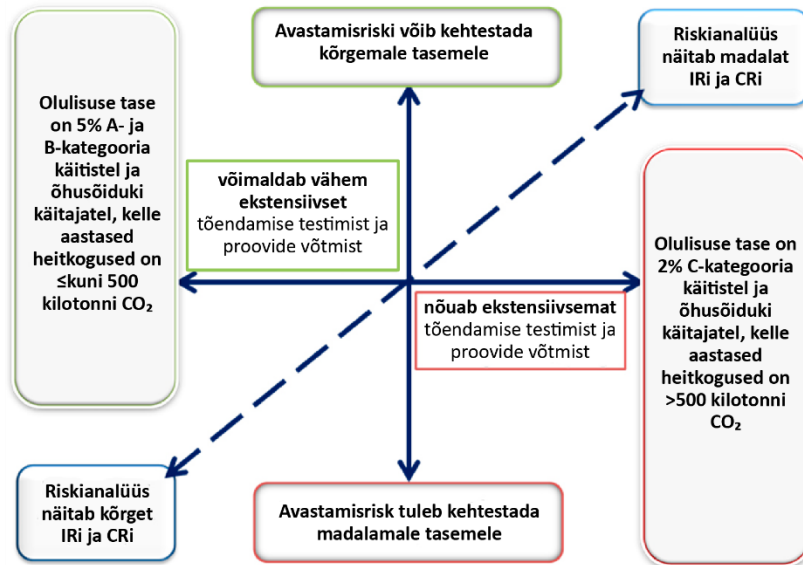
Avastamisriski võib kehtestada kõrgemale tasemele

Riskianalüüs näitab madalat IRi ja CRi

Olulisuse tase on 5% A- ja B-kategooria käitistel ja õhusõiduki käitajatel, kelle aastased heitkogused on ≤kuni 500 kilotonni $CO_2$

võimaldab vähem ekstensiivset tõendamise testimist ja proovide võtmist

Olulisuse tase on 2% C-kategooria käitistel ja õhusõiduki käitajatel, kelle aastased heitkogused on >500 kilotonni $CO_2$

nõuab ekstensiivsemat tõendamise testimist ja proovide võtmist

Riskianalüüs näitab kõrget IRi ja CRi

Avastamisrisk tuleb kehtestada madalamale tasemele